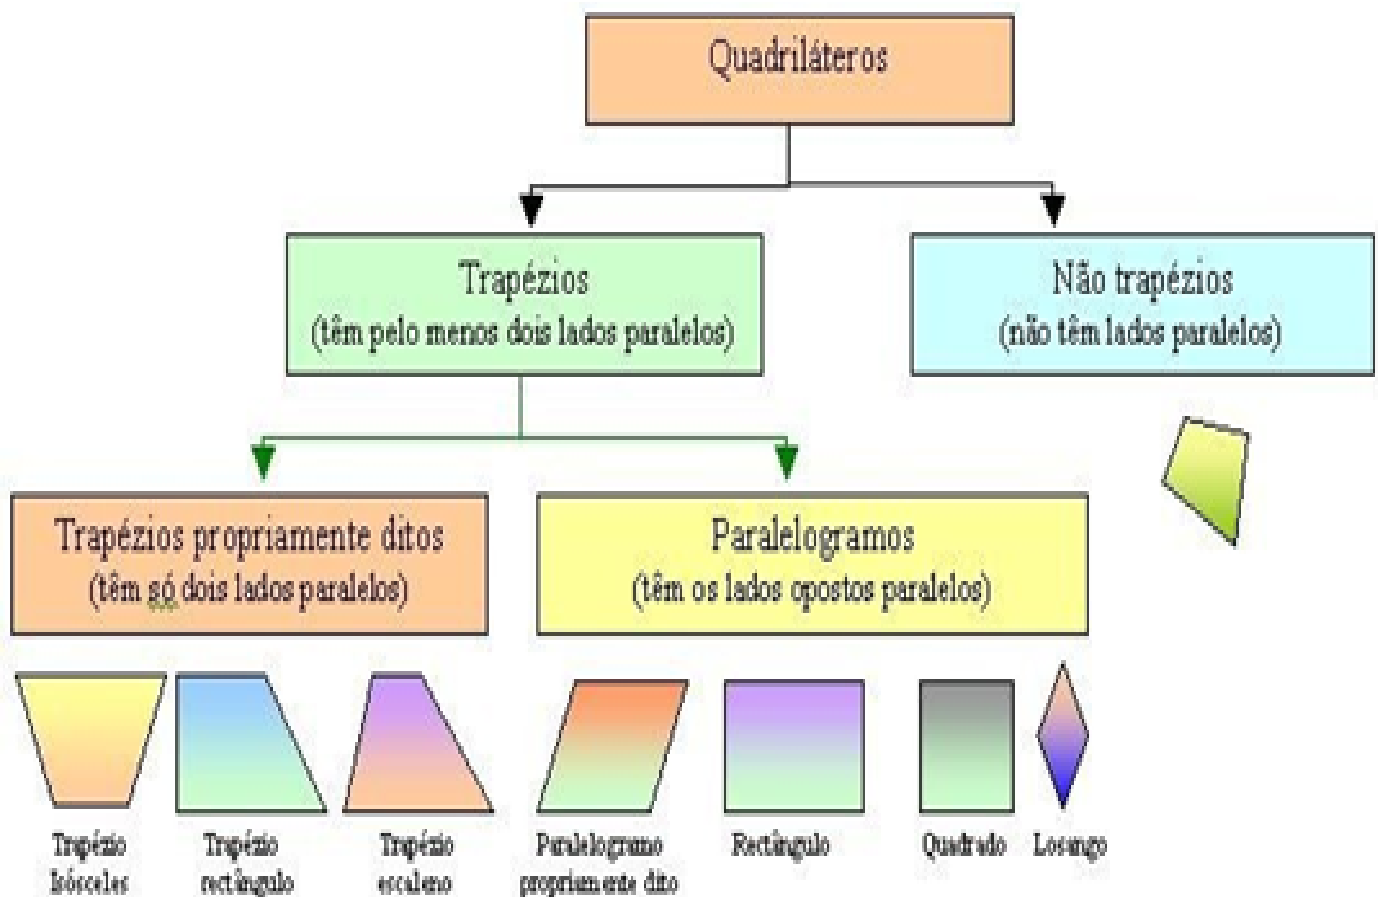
Quadriláteros

Trapézios
(têm pelo menos dois lados paralelos)

Não trapézios
(não têm lados paralelos)

Trapézios propriamente ditos
(têm só dois lados paralelos)

Paralelogramos
(têm os lados opostos paralelos)

Trapézio Isósceles

Trapézio rectângulo

Trapézio escaleno

Paralelogramo propriamente dito

Rectângulo

Quadrado

Losango